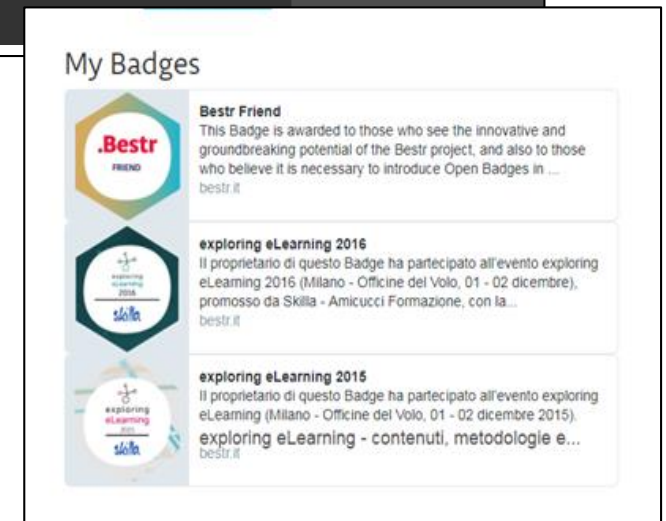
My Badges

.Bestr
FRIEND

Bestr Friend
This Badge is awarded to those who see the innovative and groundbreaking potential of the Bestr project, and also to those who believe it is necessary to introduce Open Badges in ...
bestr.it

exploring eLearning 2016
skilla

exploring eLearning 2016
Il proprietario di questo Badge ha partecipato all'evento exploring eLearning 2016 (Milano - Officine del Volo, 01 - 02 dicembre), promosso da Skilla - Amicucci Formazione, con la...
bestr.it

exploring eLearning
skilla

exploring eLearning 2015
Il proprietario di questo Badge ha partecipato all'evento exploring eLearning (Milano - Officine del Volo, 01 - 02 dicembre 2015).
exploring eLearning - contenuti, metodologie e...
bestr.it